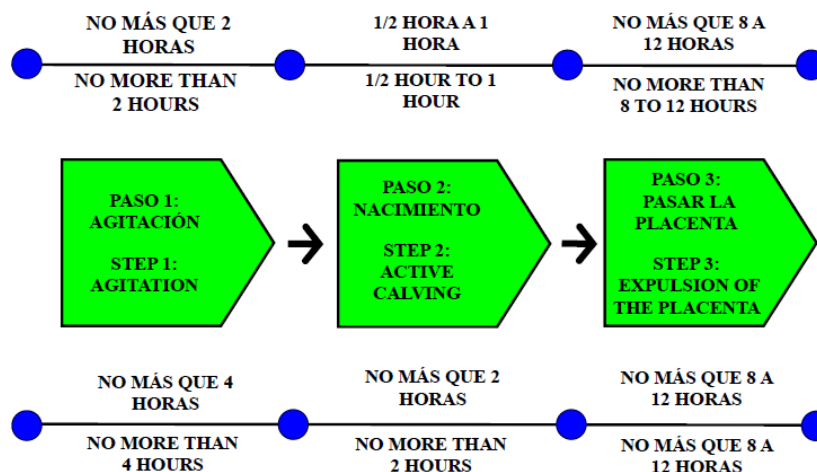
NO MÁS QUE 2 HORAS

NO MORE THAN 2 HOURS

1/2 HORA A 1 HORA

1/2 HOUR TO 1 HOUR

NO MÁS QUE 8 A 12 HORAS

NO MORE THAN 8 TO 12 HOURS

PASO 1: AGITACIÓN

STEP 1: AGITATION

PASO 2: NACIMIENTO

STEP 2: ACTIVE CALVING

PASO 3: PASAR LA PLACENTA

STEP 3: EXPULSION OF THE PLACENTA

NO MÁS QUE 4 HORAS

NO MORE THAN 4 HOURS

NO MÁS QUE 2 HORAS

NO MORE THAN 2 HOURS

NO MÁS QUE 8 A 12 HORAS

NO MÁS QUE 8 A 12 HORAS